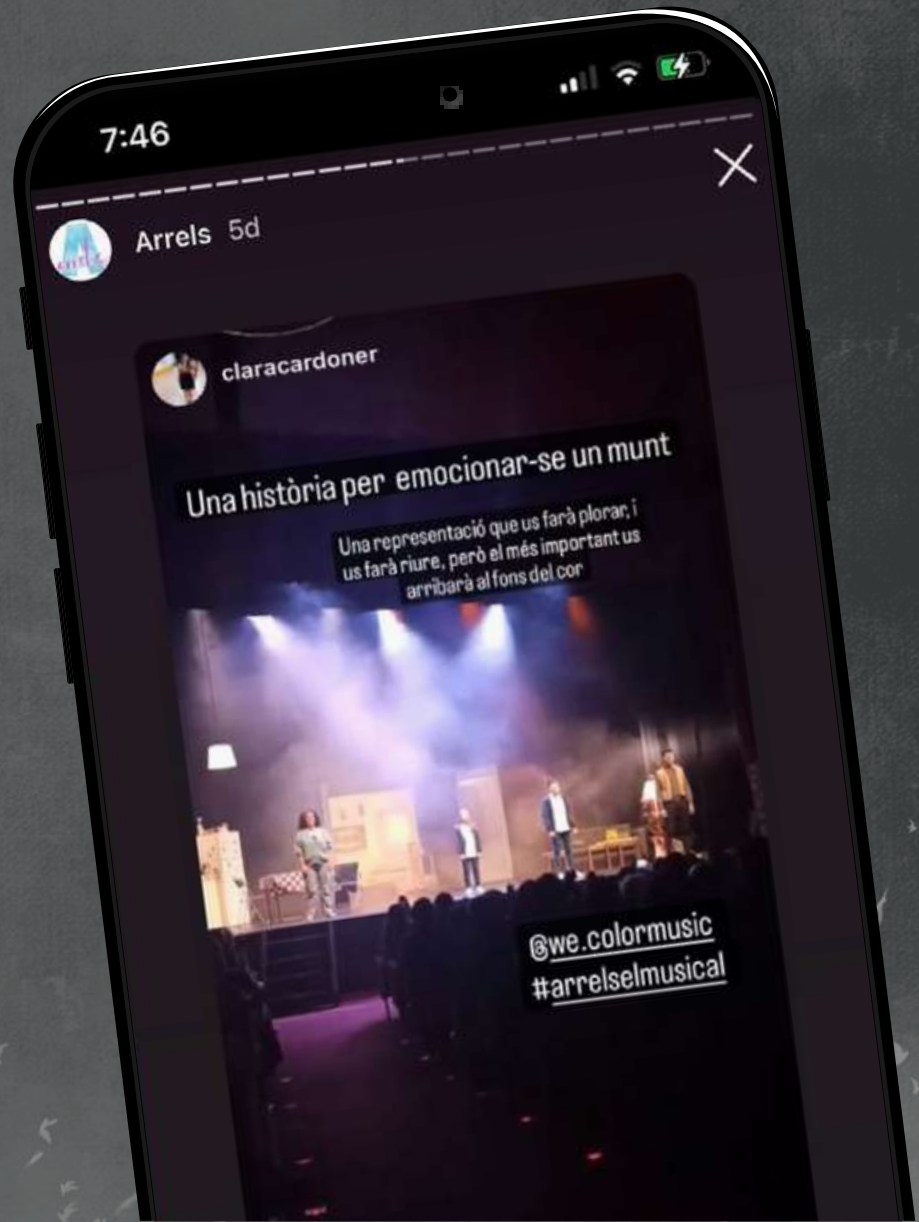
7:46

Arrels 5d

claracardoner

Una història per emocionar-se un munt

Una representació que us farà plorar, i us farà riure, però el més important us arribarà al fons del cor

@we.colormusic
#arrelselmusical